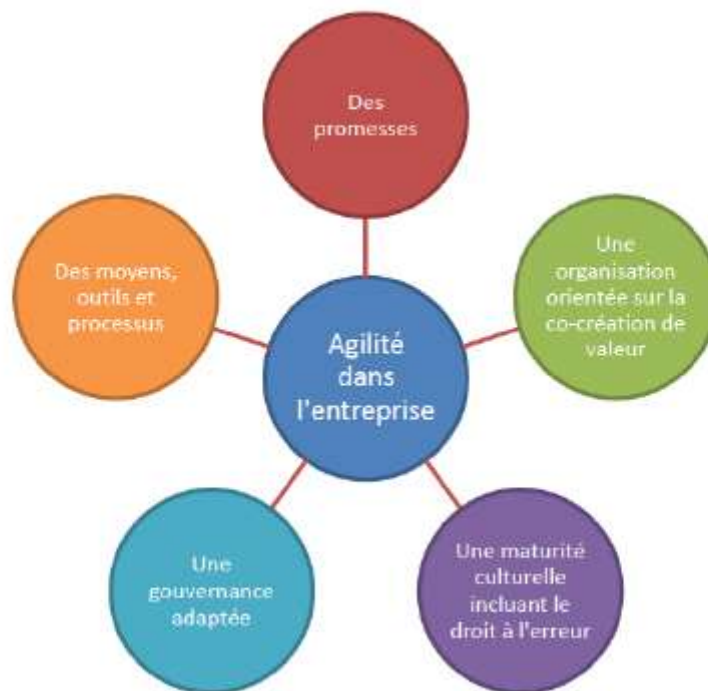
Des promesses

Une organisation orientée sur la co-création de valeur

Une maturité culturelle incluant le droit à l'erreur

Une gouvernance adaptée

Des moyens, outils et processus

Agilité dans l'entreprise